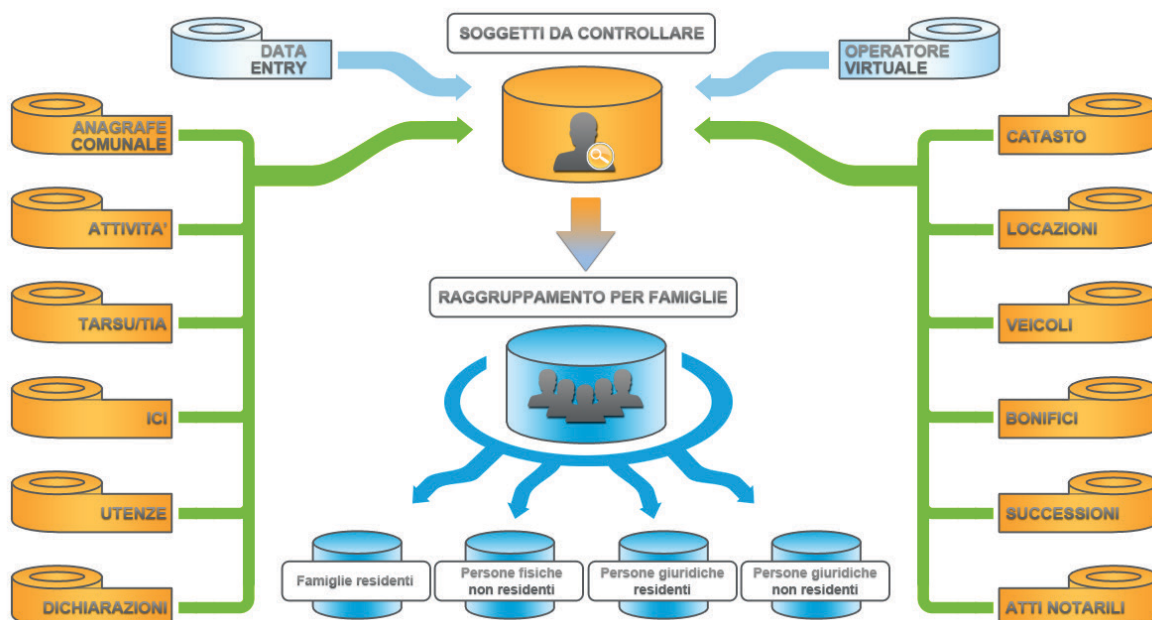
DATA ENTRY

SOGGETTI DA CONTROLLARE

OPERATORE VIRTUALE

ANAGRAFE COMUNALE

ATTIVITA'

TARSU/TIA

ICI

UTENZE

DICHIARAZIONI

CATASTO

LOCAZIONI

VEICOLI

BONIFICI

SUCCESSIONI

ATTI NOTARILI

RAGGRUPPAMENTO PER FAMIGLIE

Famiglie residenti

Persone fisiche non residenti

Persone giuridiche residenti

Persone giuridiche non residenti